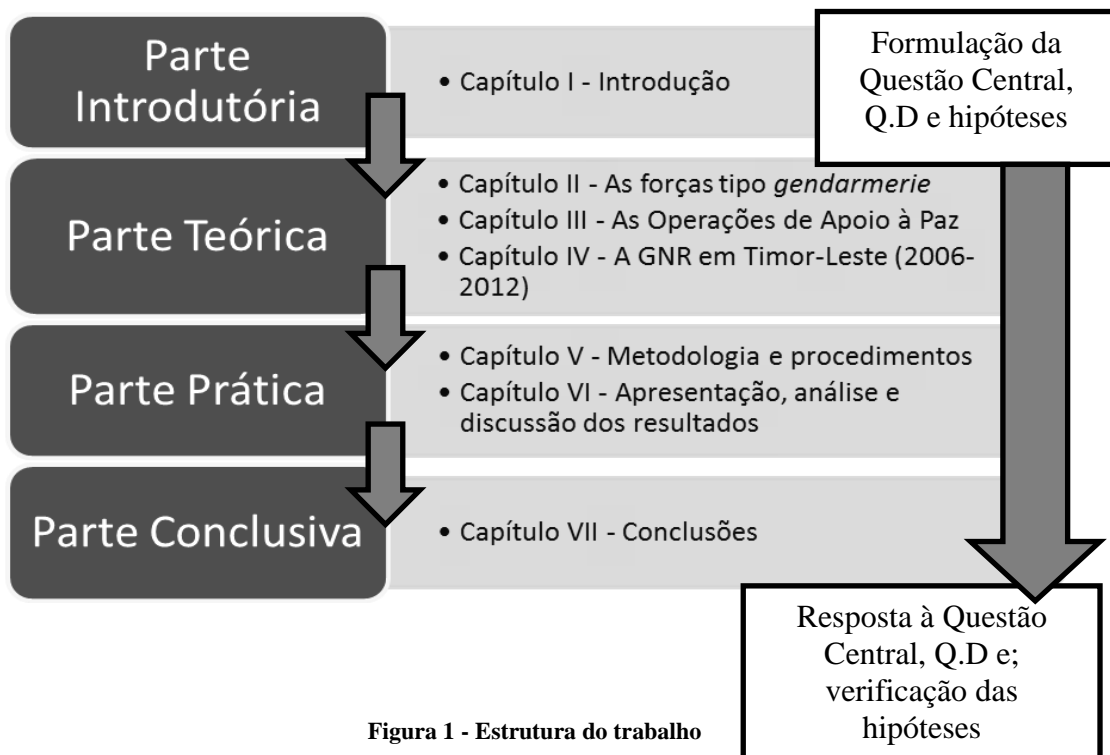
Parte Introdutória

• Capítulo I - Introdução

Formulação da Questão Central, Q.D e hipóteses

Parte Teórica

• Capítulo II - As forças tipo *gendarmerie*
• Capítulo III - As Operações de Apoio à Paz
• Capítulo IV - A GNR em Timor-Leste (2006-2012)

Parte Prática

• Capítulo V - Metodologia e procedimentos
• Capítulo VI - Apresentação, análise e discussão dos resultados

Parte Conclusiva

• Capítulo VII - Conclusões

Resposta à Questão Central, Q.D e; verificação das hipóteses

Figura 1 - Estrutura do trabalho